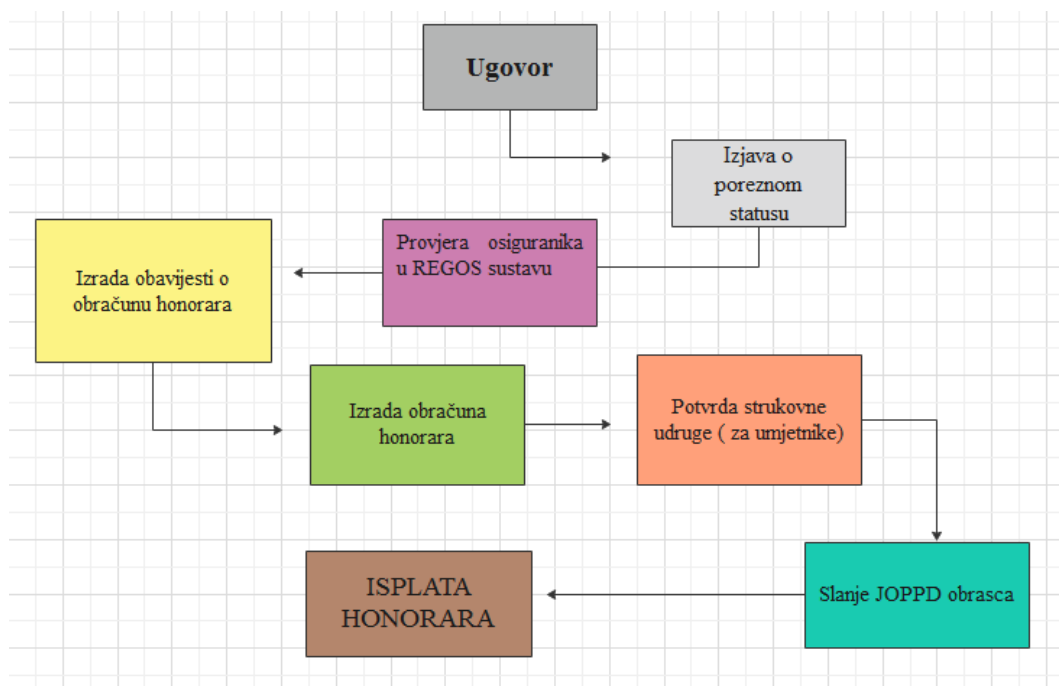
Ugovor

Izjava o poreznom statusu

Provjera osiguranika u REGOS sustavu

Izrada obavijesti o obračunu honorara

Izrada obračuna honorara

Potvrda strukovne udruge ( za umjetnike)

Slanje JOPPD obrasca

ISPLATA HONORARA